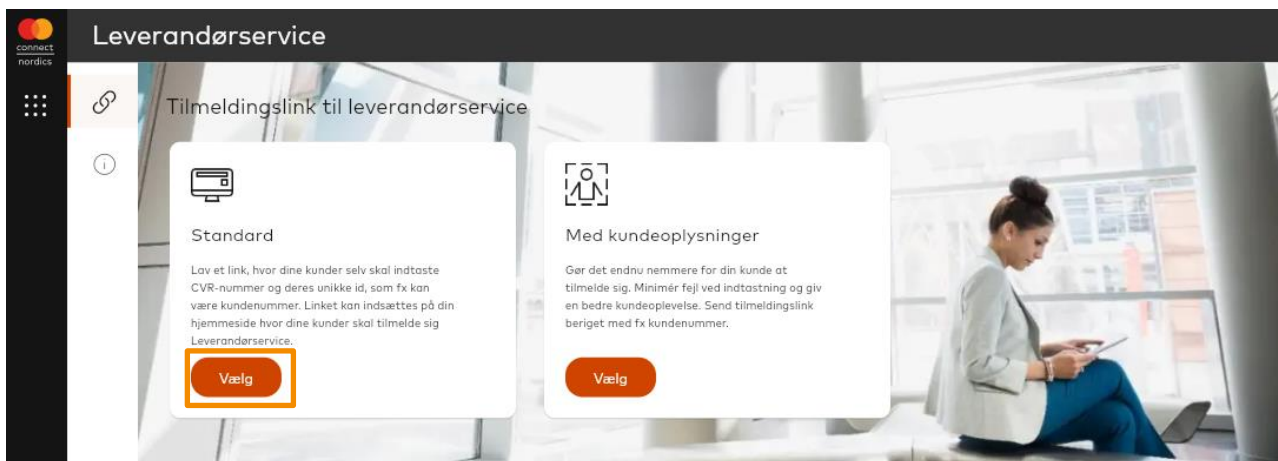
connect
nordics

Leverandørservice

Tilmeldingslink til leverandørservice

Standard

Lav et link, hvor dine kunder selv skal indtaste CVR-nummer og deres unikke id, som fx kan være kundenummer. Linket kan indsættes på din hjemmeside hvor dine kunder skal tilmelde sig Leverandørservice.

Vælg

Med kundeoplysninger

Gør det endnu nemmere for din kunde at tilmelde sig. Minimér fejl ved indtastning og giv en bedre kundeoplevelse. Send tilmeldingslink beriget med fx kundenummer.

Vælg